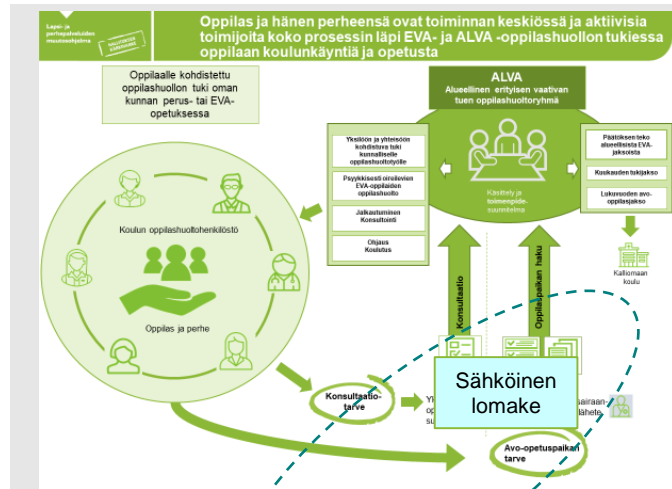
Lape- ja perhepalveluiden muutosohjelma

Oppilas ja hänen perheensä ovat toiminnan keskiössä ja aktiivisia toimijoita koko prosessin läpi EVA- ja ALVA -oppilashuollon tukiessa oppilaan koulunkäyntiä ja opetusta

Oppilaalle kohdistettu oppilashuollon tuki oman kunnan perus- tai EVA-opetuksessa

ALVA
Alueellinen erityisen vaativan tuen oppilashuoltoryhmä

Yksilöön ja yhteisöön kohdistuva tuki kunnallisille oppilashuoltotyölle

Psyykkisesti oireilevien EVA-oppilaiden oppilashuolto

Jalkautuminen Konsultointi

Ohjaus Koulutus

Käsittely ja toimenpide-suunnitelma

Päätöksen teko alueellisista EVA-jaksoista

Kuukauden tukijakso

Lukuvuoden avo-oppilasjakso

Kalliomaan koulu

Koulun oppilashuoltohenkilöstö

Oppilas ja perhe

Konsultaatio

Oppilaspaikan haku

Konsultaatio-tarve

Yl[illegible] op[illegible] su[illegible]

Sähköinen lomake

sairaan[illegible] lähete

Avo-opetuspaikan tarve